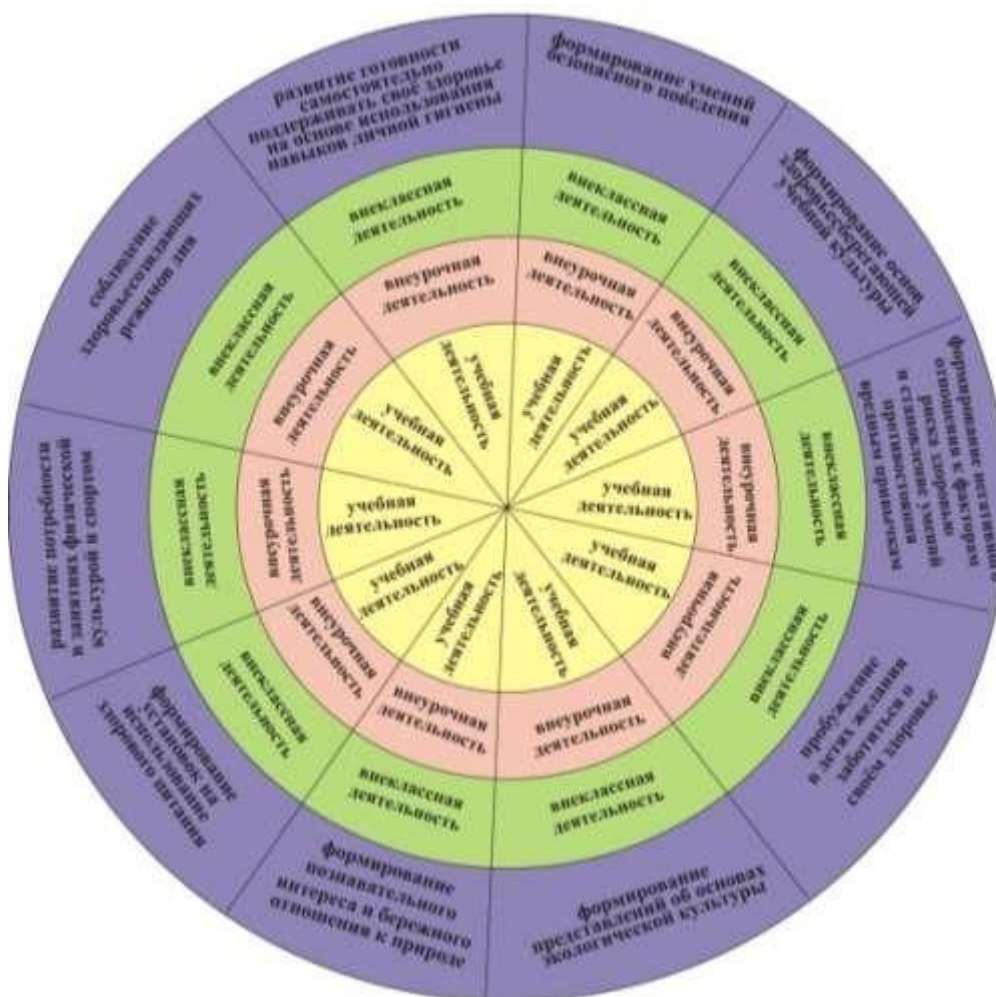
развитие готовности самостоятельно поддерживать своё здоровье на основе использования навыков личной гигиены

формирование умений безопасного поведения

формирование основ здоровьесберегающей учебной культуры

формирование негативного отношения к факторам риска здоровью и становление умений противостояния вредным привычкам

пробуждение в детях желания заботиться о своём здоровье

формирование представлений об основах экологической культуры

формирование познавательного интереса и бережного отношения к природе

формирование установок на использование здорового питания

развитие потребности в занятиях физической культурой и спортом

соблюдение здоровьесозидающих режимов дня

внеклассная деятельность

внеклассная деятельность

внеклассная деятельность

внеклассная деятельность

внеклассная деятельность

внеклассная деятельность

внеклассная деятельность

внеклассная деятельность

внеклассная деятельность

внеклассная деятельность

внеурочная деятельность

внеурочная деятельность

внеурочная деятельность

внеурочная деятельность

внеурочная деятельность

внеурочная деятельность

внеурочная деятельность

внеурочная деятельность

внеурочная деятельность

внеурочная деятельность

учебная деятельность

учебная деятельность

учебная деятельность

учебная деятельность

учебная деятельность

учебная деятельность

учебная деятельность

учебная деятельность

учебная деятельность

учебная деятельность